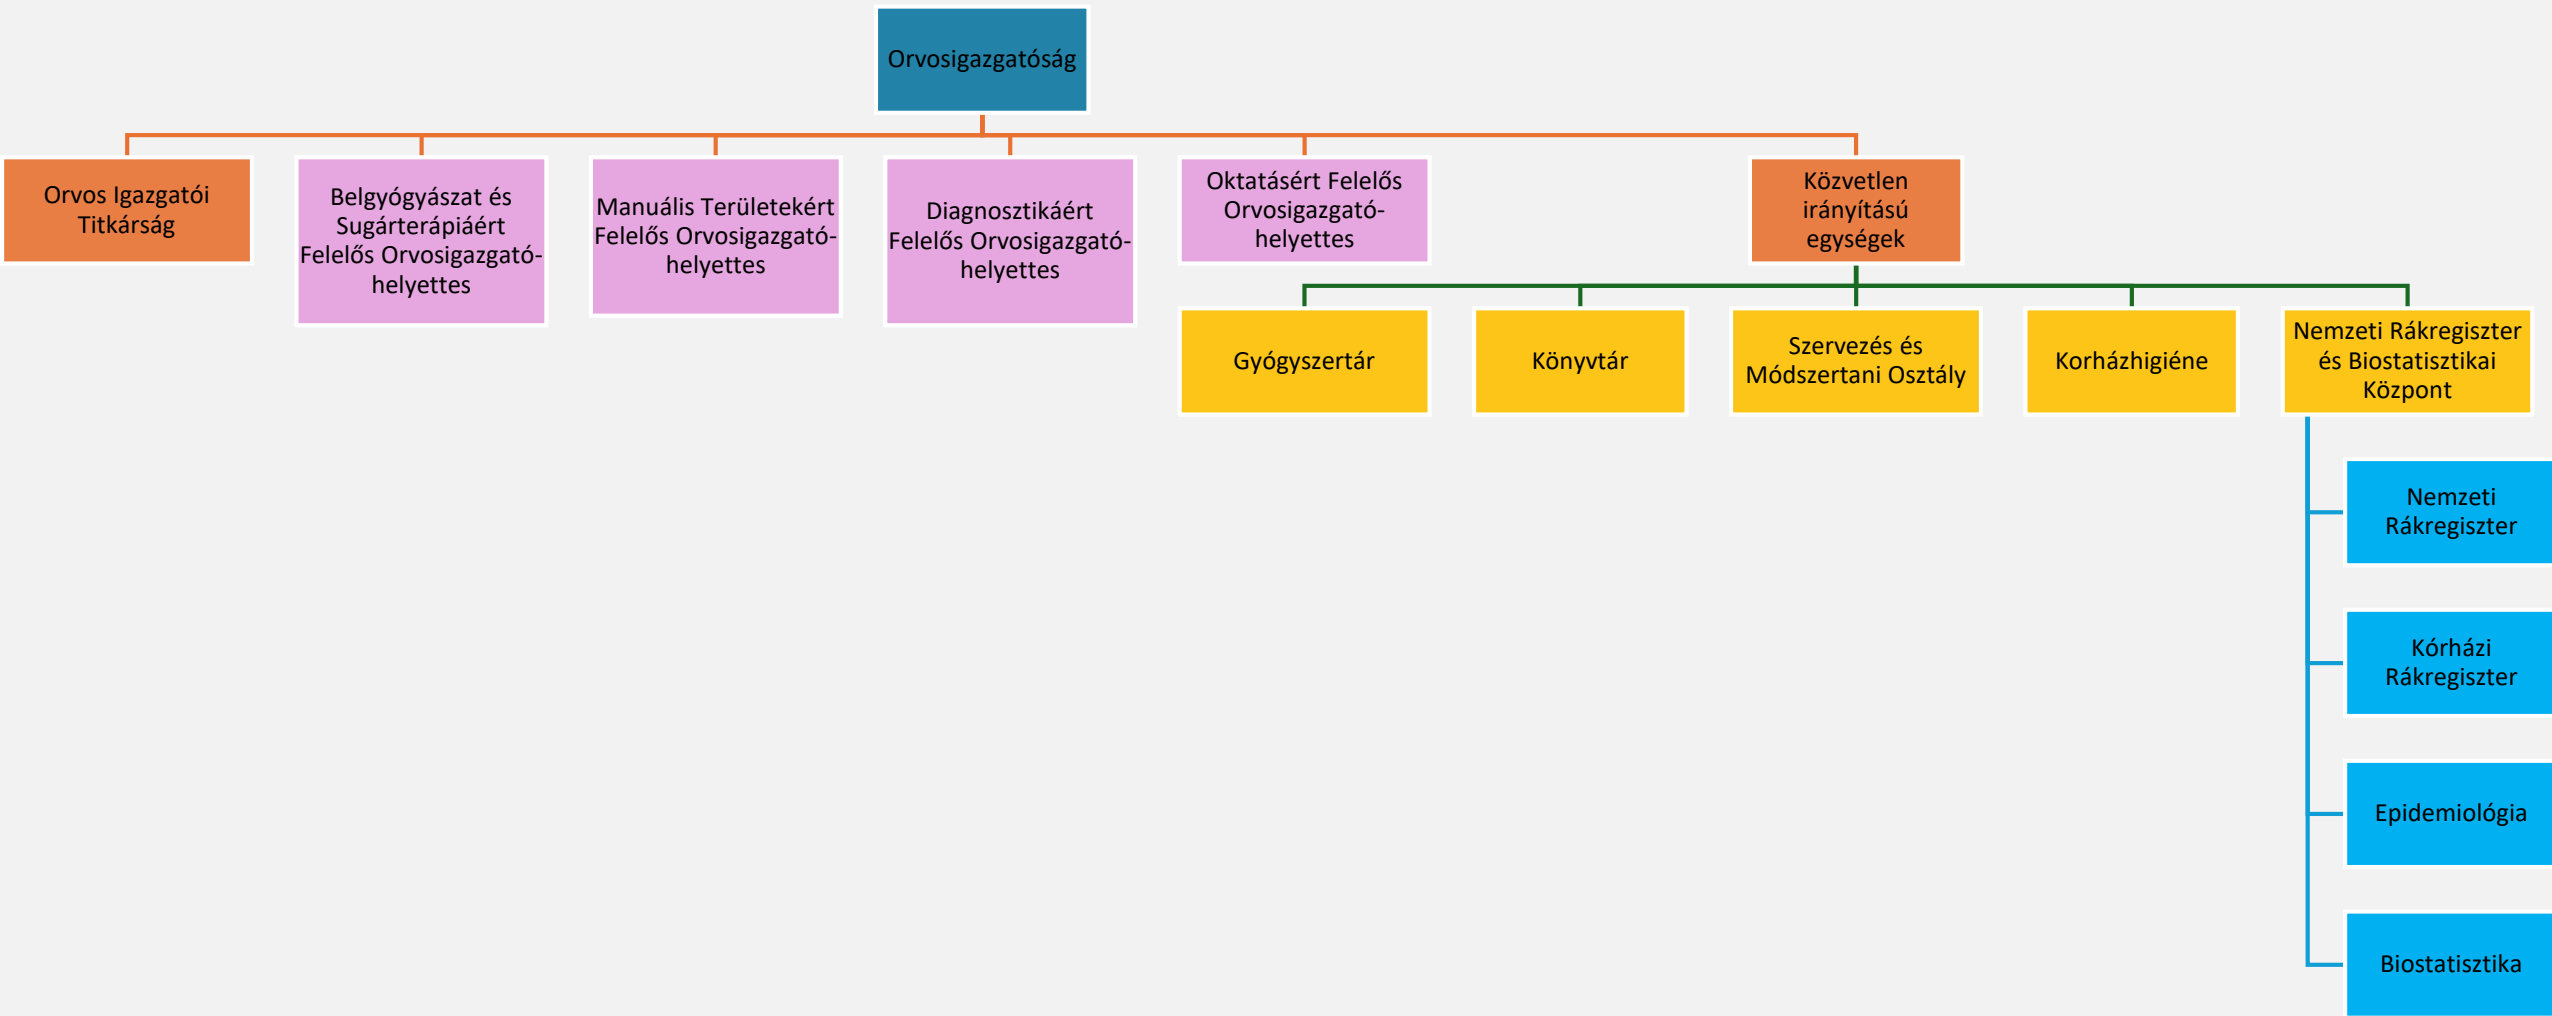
Orvosigazgatóság

Orvos Igazgatói Titkárság

Belgyógyászat és Sugárterápiáért Felelős Orvosigazgató-helyettes

Manuális Területekért Felelős Orvosigazgató-helyettes

Diagnosztikáért Felelős Orvosigazgató-helyettes

Oktatásért Felelős Orvosigazgató-helyettes

Közvetlen irányítású egységek

Gyógyszertár

Könyvtár

Szervezés és Módszertani Osztály

Korházhigiéne

Nemzeti Rákregiszter és Biostatisztikai Központ

Nemzeti Rákregiszter

Kórházi Rákregiszter

Epidemiológia

Biostatisztika